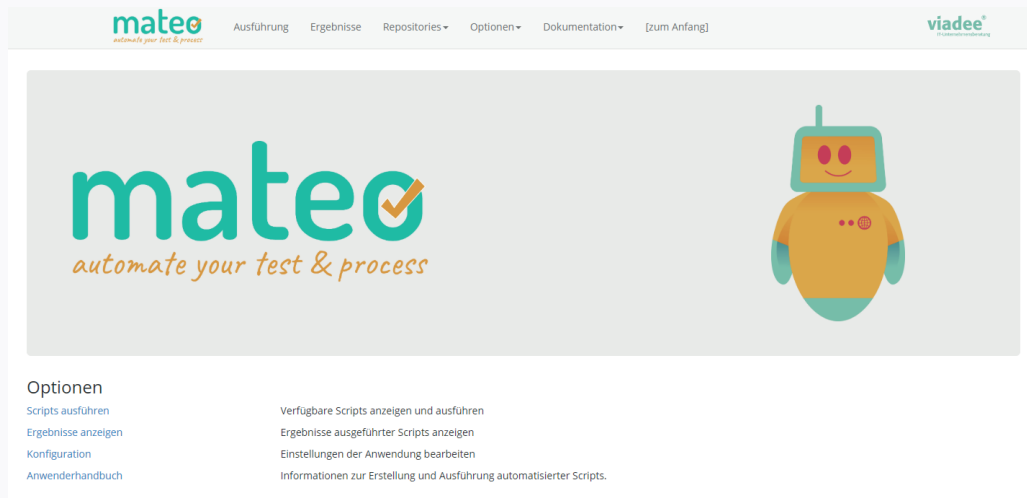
mateo
automate your test & process

Ausführung Ergebnisse Repositories Optionen Dokumentation [zum Anfang]

viadee®

mateo
automate your test & process

Optionen

| | |
|---|---|
| Scripts ausführen | Verfügbare Scripts anzeigen und ausführen |
| Ergebnisse anzeigen | Ergebnisse ausgeführter Scripts anzeigen |
| Konfiguration | Einstellungen der Anwendung bearbeiten |
| Anwenderhandbuch | Informationen zur Erstellung und Ausführung automatisierter Scripts. |